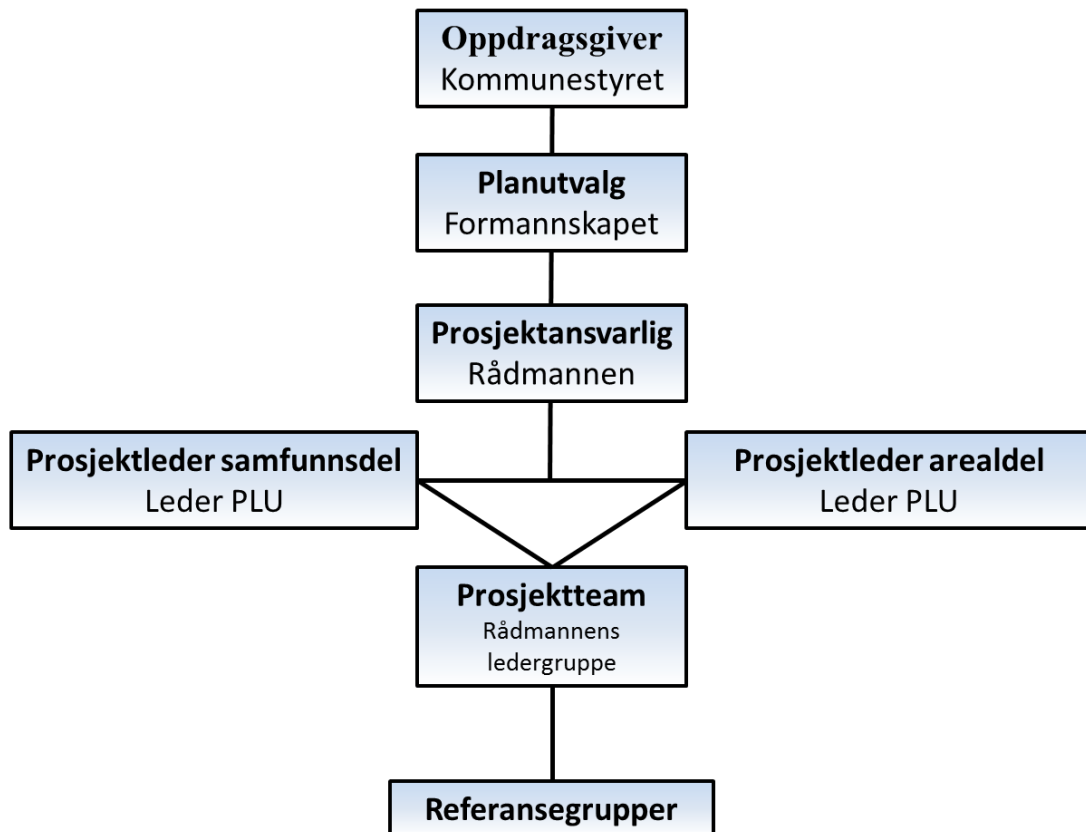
Oppdragsgiver
Kommunestyret

Planutvalg
Formannskapet

Prosjektansvarlig
Rådmannen

Prosjektleder samfunnsdel
Leder PLU

Prosjektleder arealdel
Leder PLU

Prosjektteam
Rådmannens ledergruppe

Referansegrupper